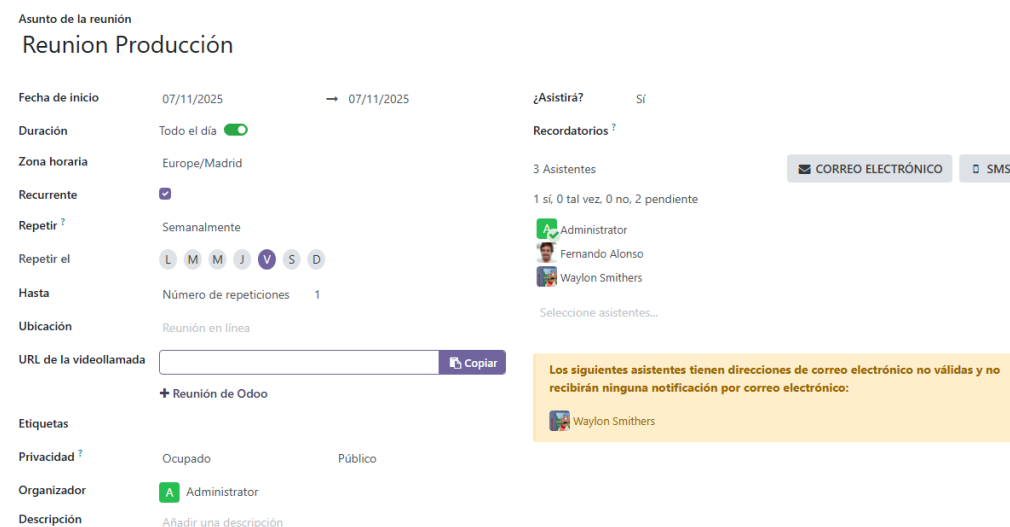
Asunto de la reunión

Reunion Producción

Fecha de inicio 07/11/2025 → 07/11/2025

Duración Todo el día

Zona horaria Europe/Madrid

Recurrente

Repetir ? Semanalmente

Repetir el L M M J V S D

Hasta Número de repeticiones 1

Ubicación Reunión en línea

URL de la videollamada Copiar

+ Reunión de Odoo

Etiquetas

Privacidad ? Ocupado Público

Organizador A Administrator

Descripción Añadir una descripción

¿Asistirá? Sí

Recordatorios ?

3 Asistentes CORREO ELECTRÓNICO SMS

1 sí, 0 tal vez, 0 no, 2 pendiente

A Administrator

Fernando Alonso

Waylon Smithers

Seleccione asistentes...

Los siguientes asistentes tienen direcciones de correo electrónico no válidas y no recibirán ninguna notificación por correo electrónico:

Waylon Smithers